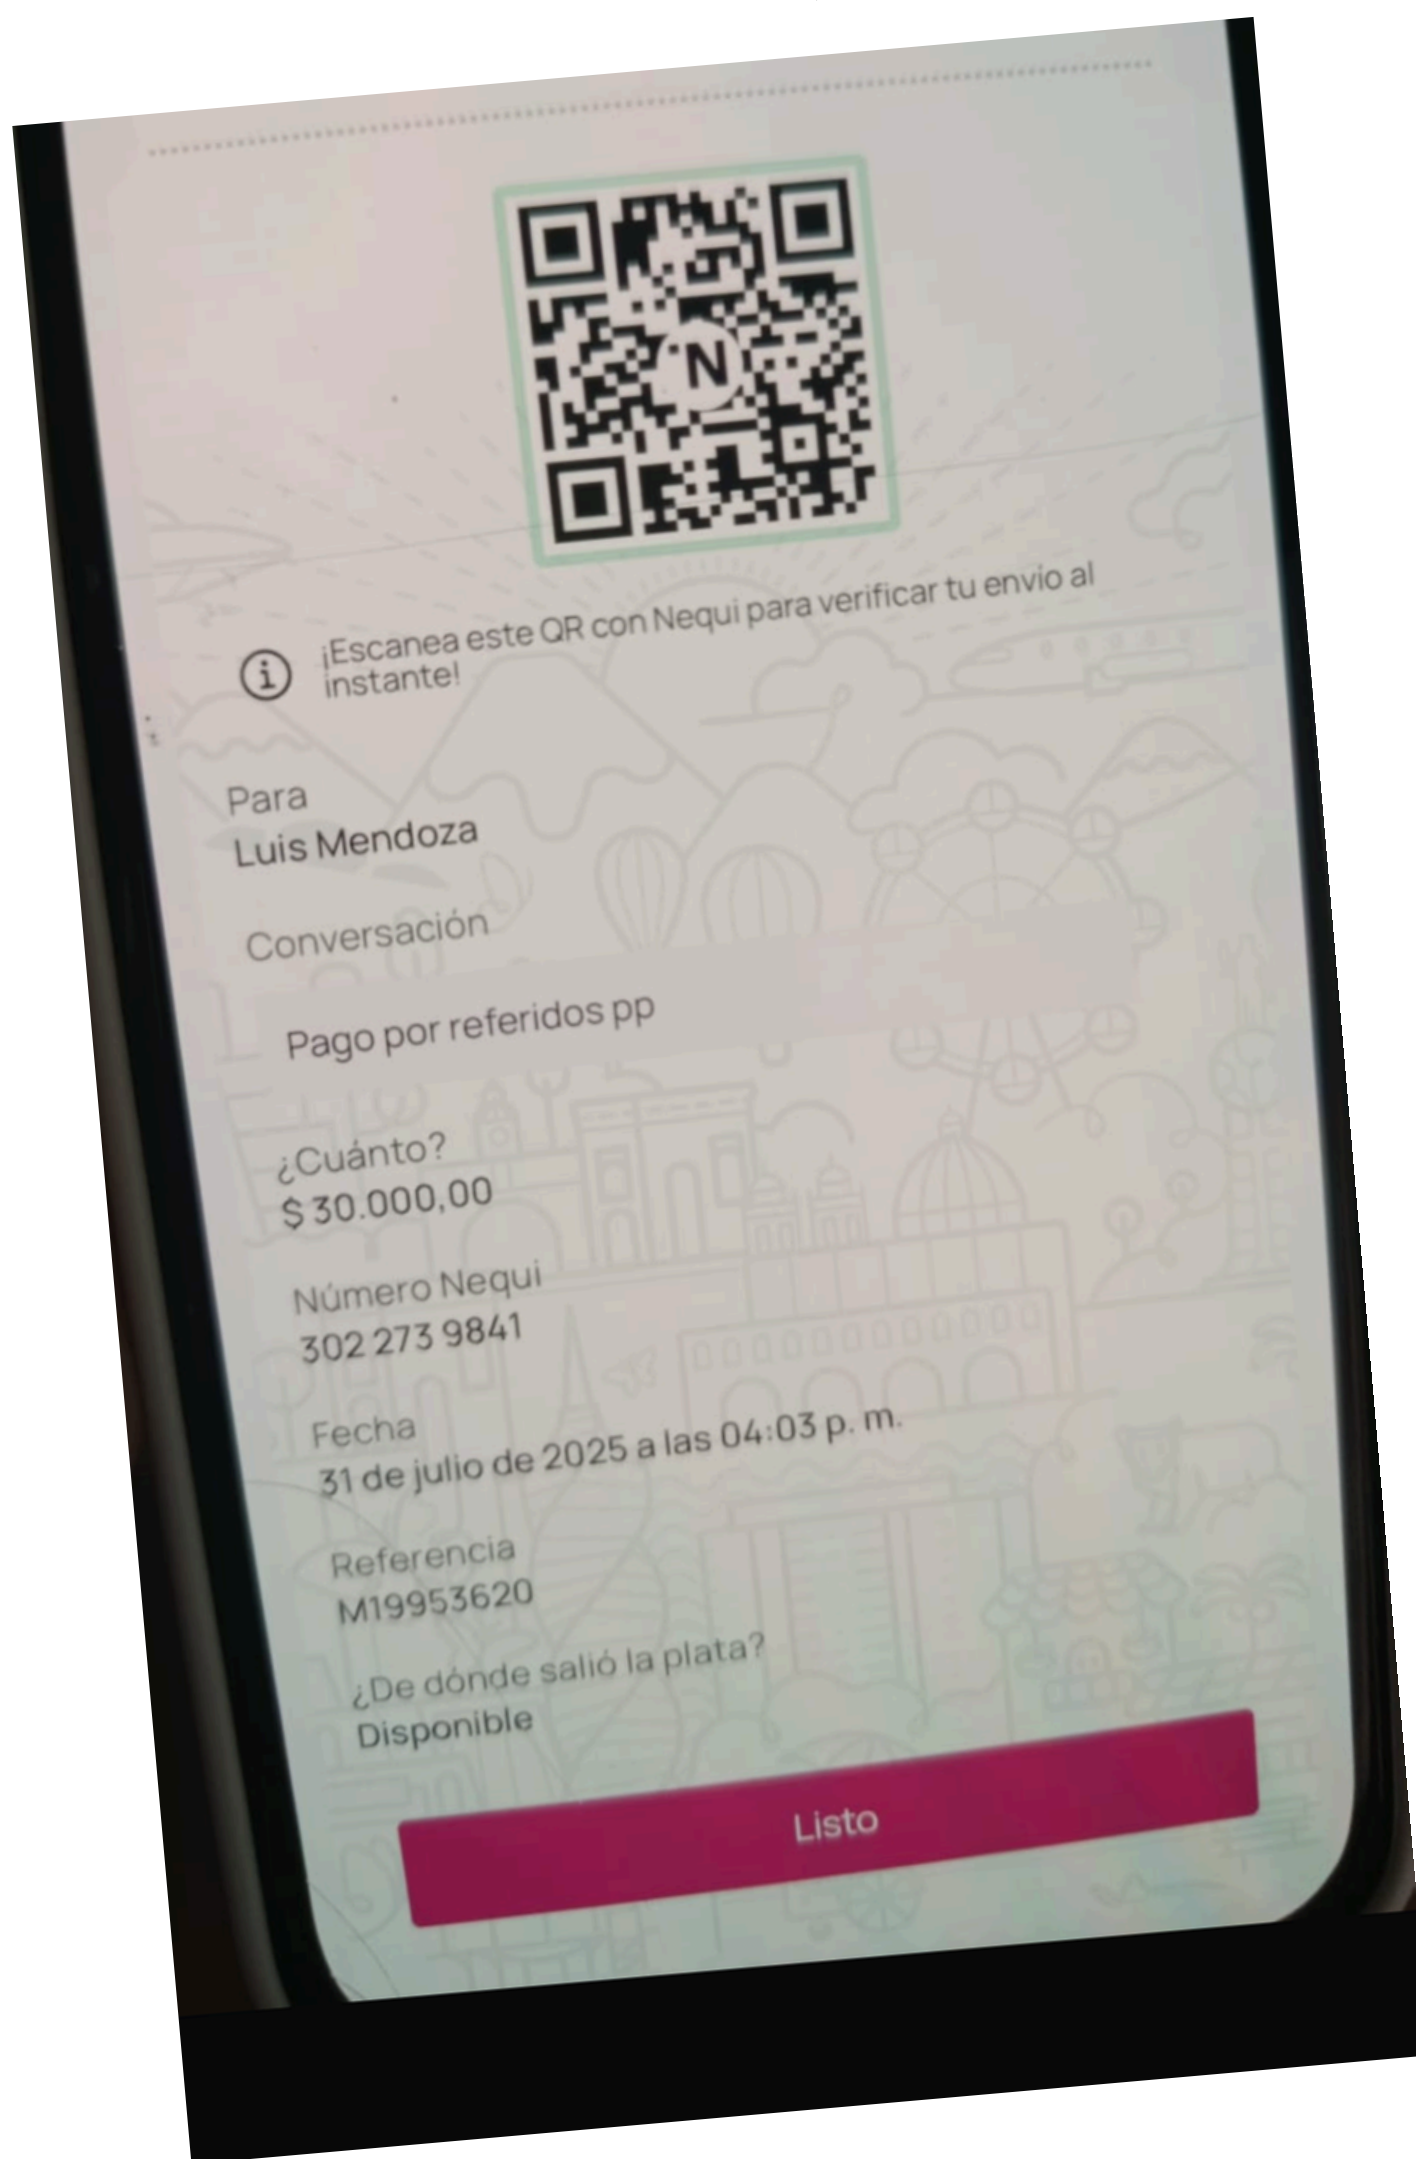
N

¡Escanea este QR con Nequi para verificar tu envio al instante!

Para
Luis Mendoza

Conversación
Pago por referidos pp

¿Cuánto?
$ 30.000,00

Número Nequi
302 273 9841

Fecha
31 de julio de 2025 a las 04:03 p. m.

Referencia
M19953620

¿De dónde salió la plata?
Disponible

Listo